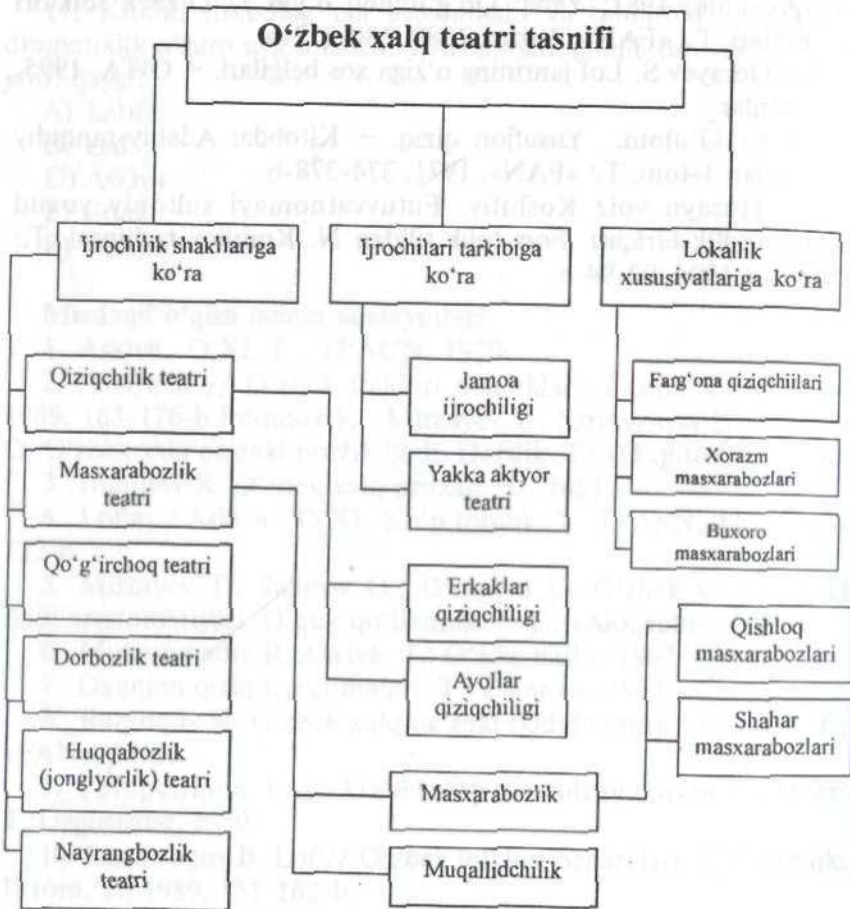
O‘zbek xalq teatri tasnifi

Ijrochilik shakllariga ko‘ra

Ijrochilari tarkibiga ko‘ra

Lokallik xususiyatlariga ko‘ra

Qiziqchilik teatri

Masxarabozlik teatri

Qo‘g‘irchoq teatri

Dorbozlik teatri

Huqqabozlik (jonglyorlik) teatri

Nayrangbozlik teatri

Jamoa ijrochiligi

Yakka aktyor teatri

Erkaklar qiziqchiligi

Ayollar qiziqchiligi

Masxarabozlik

Muqallidchilik

Farg‘ona qiziqchiilari

Xorazm masxarabozlari

Buxoro masxarabozlari

Qishloq masxarabozlari

Shahar masxarabozlari